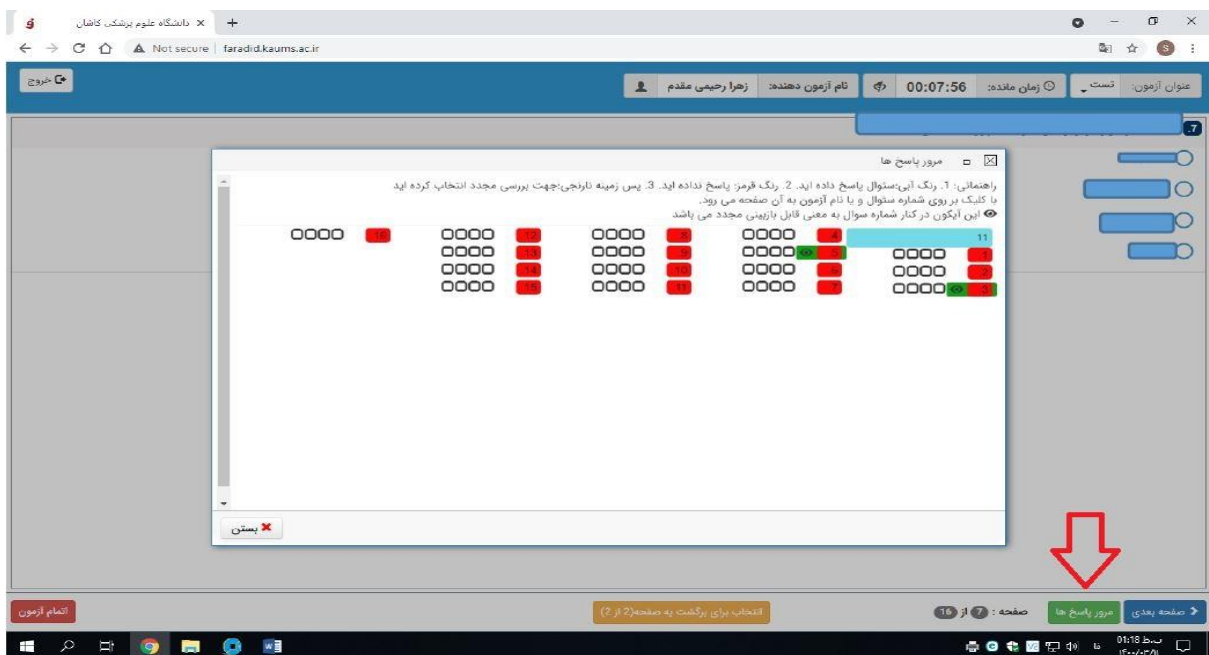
دانشگاه علوم پزشکی کاشان ×
Not secure | faradid.kaums.ac.ir

خروج

عنوان آزمون: تست
زمان مانده: 00:07:56
نام آزمون دهنده: زهرا رحیمی مقدم

7

مرور پاسخ ها

راهنمائی: 1. رنگ آبی:سئوال پاسخ داده اید. 2. رنگ قرمز: پاسخ نداده اید. 3. پس زمینه نارنجی:جهت بررسی مجدد انتخاب کرده اید
با کلیک بر روی شماره سئوال و یا نام آزمون به آن صفحه می روید.
این آیکون در کنار شماره سوال به معنی قابل بازبینی مجدد می باشد

| | | | | |
|---|---|---|---|---|
| 16 | 12 | 8 | 4 | 11 |
| | 13 | 9 | 5 | 1 |
| | 14 | 10 | 6 | 2 |
| | 15 | 11 | 7 | 3 |

بستن

اتمام آزمون
انتخاب برای برگشت به صفحه(2 از 2)
صفحه : 7 از 16
مرور پاسخ ها
صفحه بعدی

01:18 ب.ظ